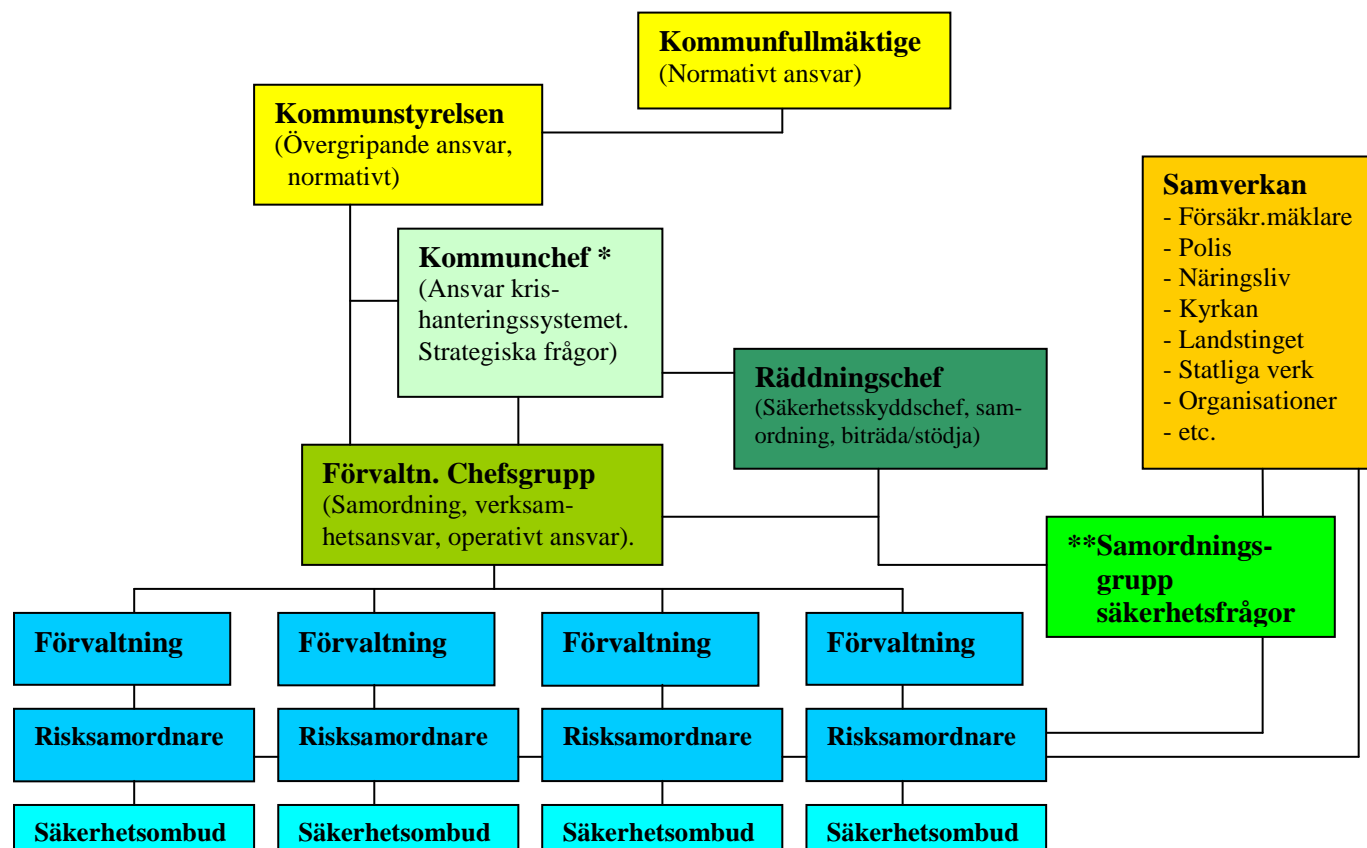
Kommunfullmäktige
(Normativt ansvar)

Kommunstyrelsen
(Övergripande ansvar, normativt)

Samverkan
- Försäkr.mäklare
- Polis
- Näringsliv
- Kyrkan
- Landstinget
- Statliga verk
- Organisationer
- etc.

Kommunchef *
(Ansvar krishanteringssystemet. Strategiska frågor)

Räddningschef
(Säkerhetsskyddschef, samordning, biträda/stödja)

Förvaltn. Chefsgrupp
(Samordning, verksamhetsansvar, operativt ansvar).

**Samordningsgrupp säkerhetsfrågor

Förvaltning

Förvaltning

Förvaltning

Förvaltning

Risksamordnare

Risksamordnare

Risksamordnare

Risksamordnare

Säkerhetsombud

Säkerhetsombud

Säkerhetsombud

Säkerhetsombud